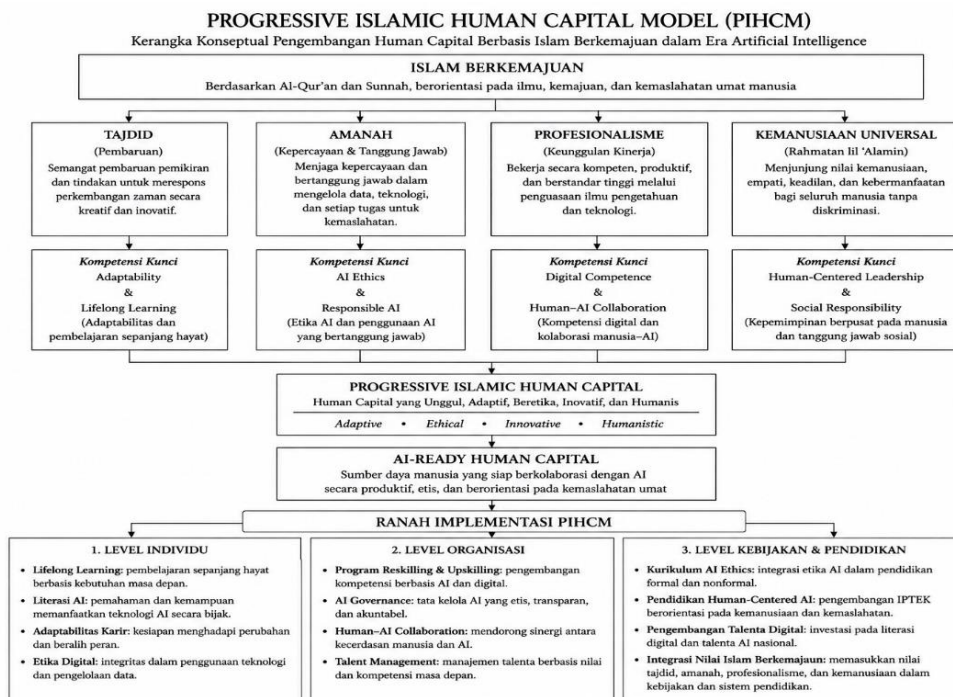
PROGRESSIVE ISLAMIC HUMAN CAPITAL MODEL (PIHCM)

Kerangka Konseptual Pengembangan Human Capital Berbasis Islam Berkemajuan dalam Era Artificial Intelligence

ISLAM BERKEMAJUAN

Berdasarkan Al-Qur'an dan Sunnah, berorientasi pada ilmu, kemajuan, dan kemaslahatan umat manusia

TAJDID
(Pembaruan)
Semangat pembaruan pemikiran dan tindakan untuk merespons perkembangan zaman secara kreatif dan inovatif.

AMANAH
(Kepercayaan & Tanggung Jawab)
Menjaga kepercayaan dan bertanggung jawab dalam mengelola data, teknologi, dan setiap tugas untuk kemaslahatan.

PROFESIONALISME
(Keunggulan Kinerja)
Bekerja secara kompeten, produktif, dan berstandar tinggi melalui penguasaan ilmu pengetahuan dan teknologi.

KEMANUSIAAN UNIVERSAL
(Rahmatan lil 'Alamin)
Menjunjung nilai kemanusiaan, empati, keadilan, dan kebermanfaatan bagi seluruh manusia tanpa diskriminasi.

Kompetensi Kunci
Adaptability
&
Lifelong Learning
(Adaptabilitas dan pembelajaran sepanjang hayat)

Kompetensi Kunci
AI Ethics
&
Responsible AI
(Etika AI dan penggunaan AI yang bertanggung jawab)

Kompetensi Kunci
Digital Competence
&
Human–AI Collaboration
(Kompetensi digital dan kolaborasi manusia–AI)

Kompetensi Kunci
Human-Centered Leadership
&
Social Responsibility
(Kepemimpinan berpusat pada manusia dan tanggung jawab sosial)

PROGRESSIVE ISLAMIC HUMAN CAPITAL

Human Capital yang Unggul, Adaptif, Beretika, Inovatif, dan Humanis

Adaptive • Ethical • Innovative • Humanistic

AI-READY HUMAN CAPITAL

Sumber daya manusia yang siap berkolaborasi dengan AI secara produktif, etis, dan berorientasi pada kemaslahatan umat

RANAH IMPLEMENTASI PIHCM

1. LEVEL INDIVIDU
• Lifelong Learning: pembelajaran sepanjang hayat berbasis kebutuhan masa depan.
• Literasi AI: pemahaman dan kemampuan memanfaatkan teknologi AI secara bijak.
• Adaptabilitas Karir: kesiapan menghadapi perubahan dan beralih peran.
• Etika Digital: integritas dalam penggunaan teknologi dan pengelolaan data.

2. LEVEL ORGANISASI
• Program Reskilling & Upskilling: pengembangan kompetensi berbasis AI dan digital.
• AI Governance: tata kelola AI yang etis, transparan, dan akuntabel.
• Human–AI Collaboration: mendorong sinergi antara kecerdasan manusia dan AI.
• Talent Management: manajemen talenta berbasis nilai dan kompetensi masa depan.

3. LEVEL KEBIJAKAN & PENDIDIKAN
• Kurikulum AI Ethics: integrasi etika AI dalam pendidikan formal dan nonformal.
• Pendidikan Human-Centered AI: pengembangan IPTEK berorientasi pada kemanusiaan dan kemaslahatan.
• Pengembangan Talenta Digital: investasi pada literasi digital dan talenta AI nasional.
• Integrasi Nilai Islam Berkemajuan: memasukkan nilai tajdid, amanah, profesionalisme, dan kemanusiaan dalam kebijakan dan sistem pendidikan.